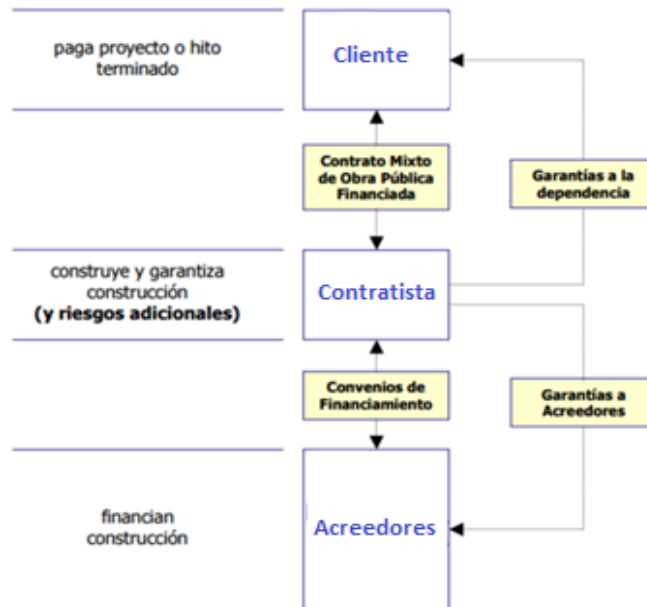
paga proyecto o hito terminado

Cliente

Contrato Mixto de Obra Pública Financiada

Garantías a la dependencia

construye y garantiza construcción
**(y riesgos adicionales)**

Contratista

Convenios de Financiamiento

Garantías a Acreedores

financian construcción

Acreedores